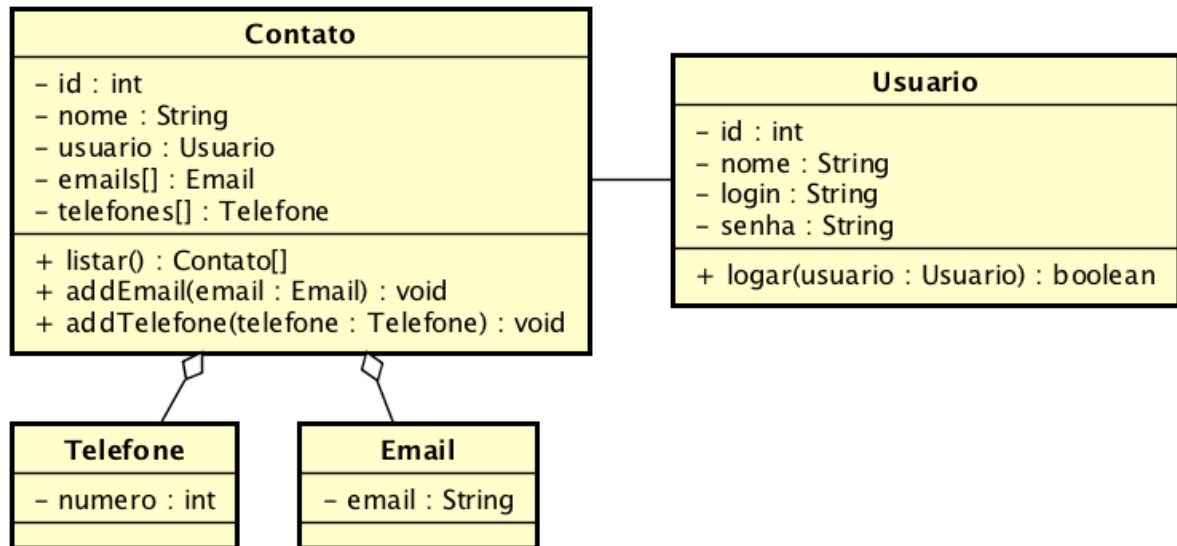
Contato

- id : int
- nome : String
- usuario : Usuario
- emails[] : Email
- telefones[] : Telefone

+ listar() : Contato[]
+ addEmail(email : Email) : void
+ addTelefone(telefone : Telefone) : void

Usuario

- id : int
- nome : String
- login : String
- senha : String

+ logar(usuario : Usuario) : boolean

Telefone

- numero : int

Email

- email : String